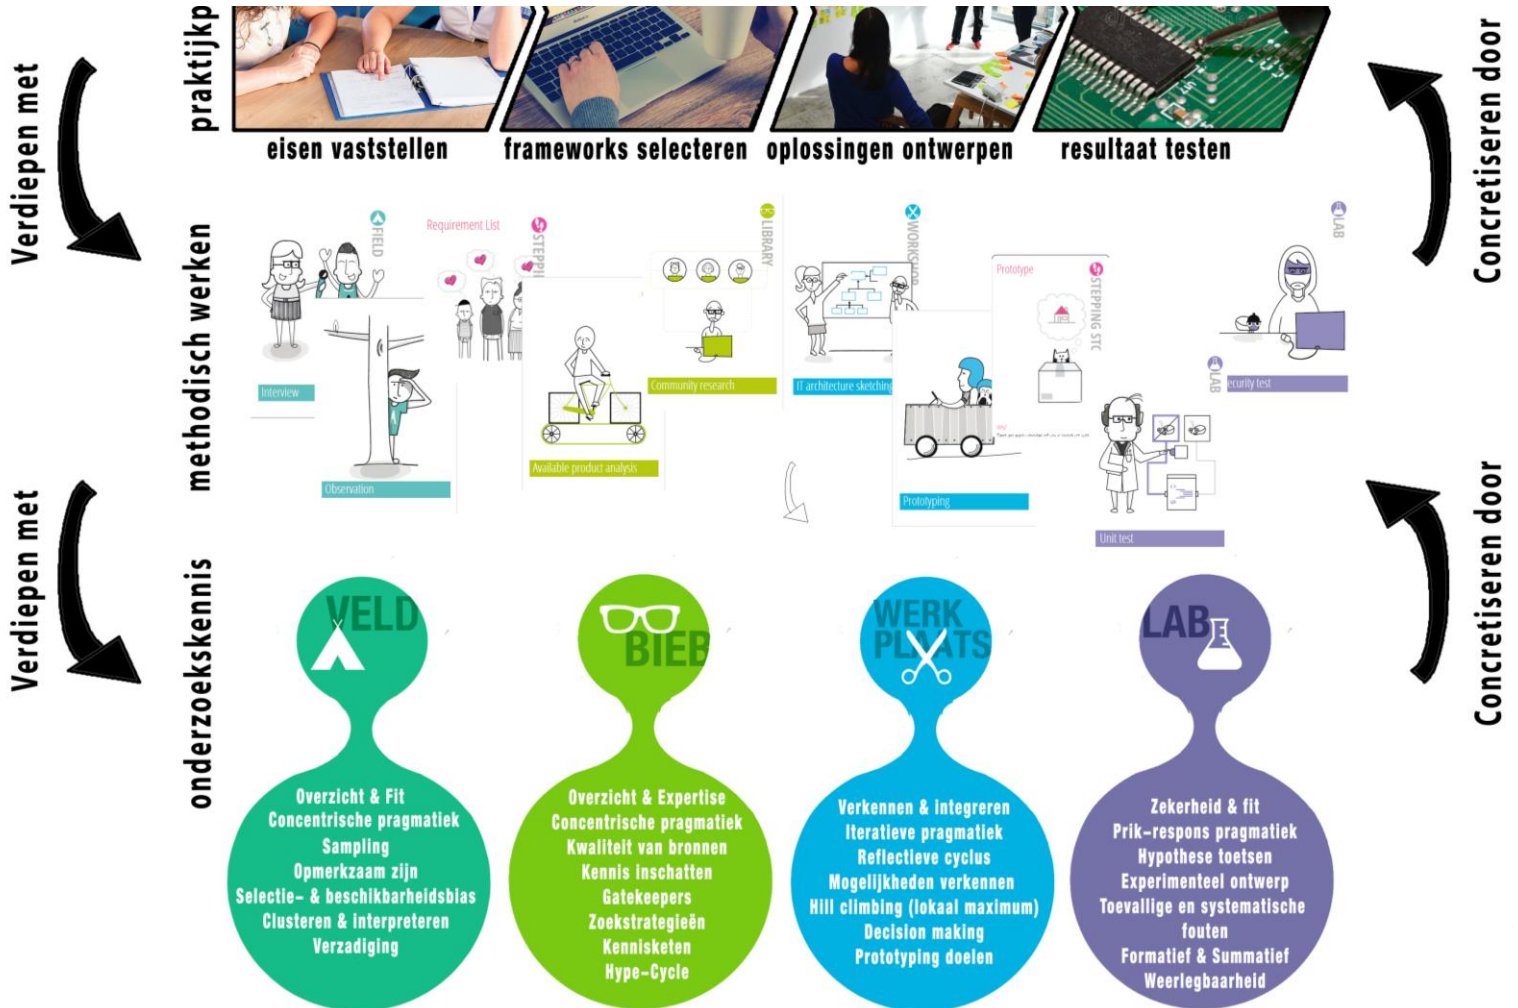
Verdiepen met

praktijkp

eisen vaststellen

frameworks selecteren

oplossingen ontwerpen

resultaat testen

Concretiseren door

methodisch werken

FIELD

Requirement List

STEPPI

LIBRARY

WORKSHOP

Prototype

STEPPING STO

LAB

Interview

Observation

Available product analysis

Community research

IT architecture sketching

Prototyping

LAB

ecurity test

Unit test

Verdiepen met

onderzoekskennis

Concretiseren door

VELD

BIEB

WERK PLAATS

LAB

Overzicht & Fit
Concentrische pragmatiek
Sampling
Opmerkzaam zijn
Selectie- & beschikbarheidsbias
Clusteren & interpreteren
Verzadiging

Overzicht & Expertise
Concentrische pragmatiek
Kwaliteit van bronnen
Kennis inschatten
Gatekeepers
Zoekstrategieën
Kennisketen
Hype-Cycle

Verkennen & integreren
Iteratieve pragmatiek
Reflectieve cyclus
Mogelijkheden verkennen
Hill climbing (lokaal maximum)
Decision making
Prototyping doelen

Zekerheid & fit
Prik-respons pragmatiek
Hypothese toetsen
Experimenteel ontwerp
Toevallige en systematische fouten
Formatief & Summatief
Weerlegbaarheid